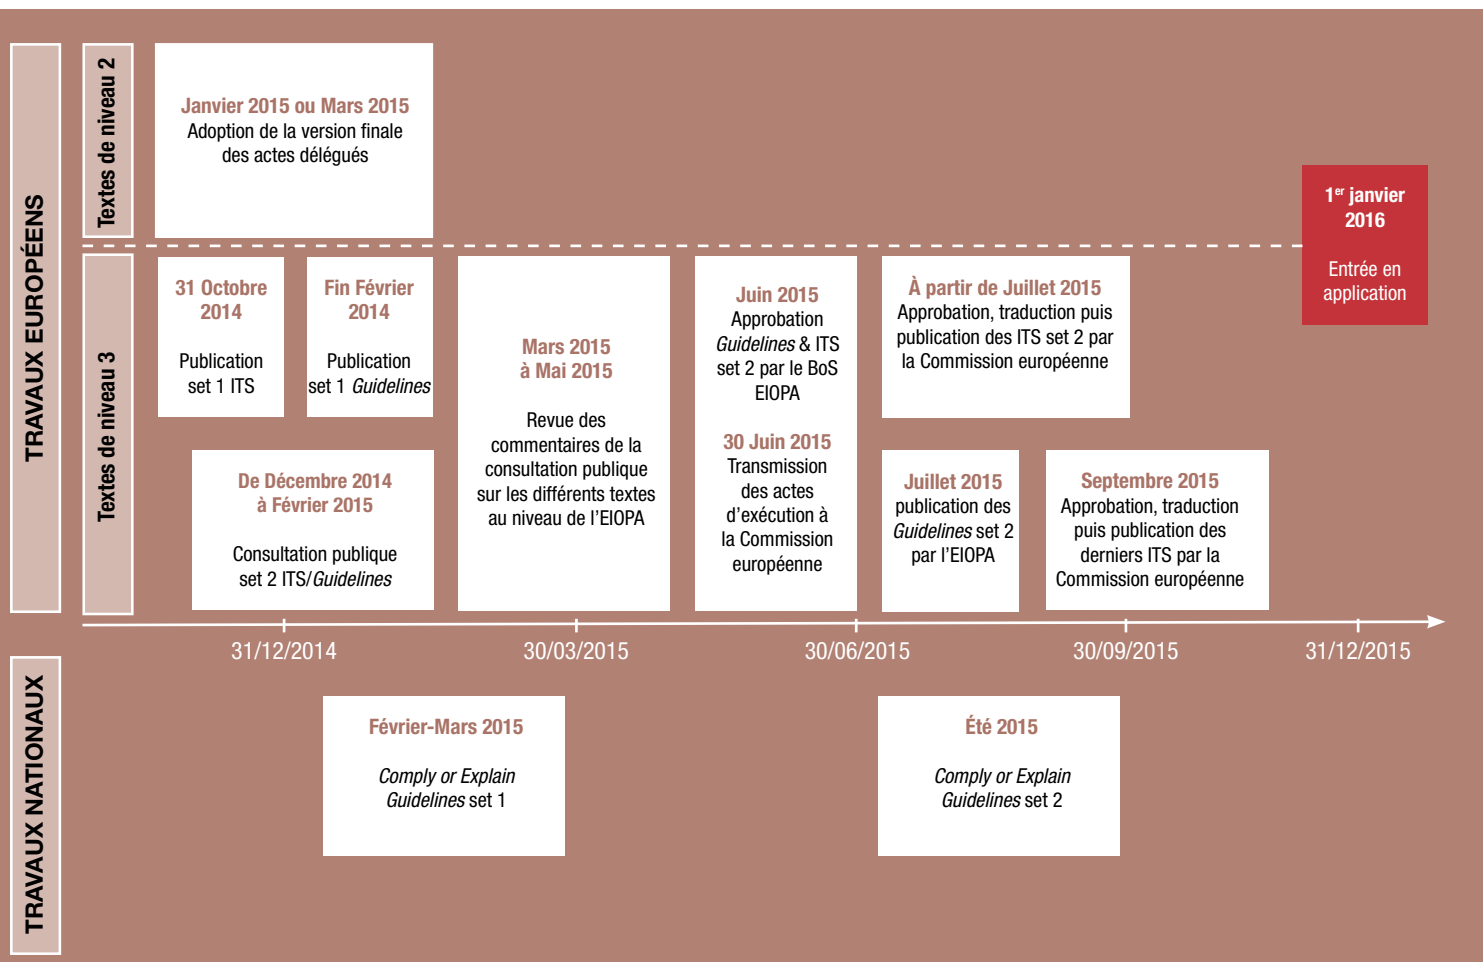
TRAVAUX EUROPÉENS

Textes de niveau 2

Janvier 2015 ou Mars 2015
Adoption de la version finale des actes délégués

1$^{er}$ janvier 2016

Entrée en application

Textes de niveau 3

31 Octobre 2014

Publication set 1 ITS

Fin Février 2014

Publication set 1 *Guidelines*

Mars 2015 à Mai 2015

Revue des commentaires de la consultation publique sur les différents textes au niveau de l'EIOPA

Juin 2015
Approbation *Guidelines* & ITS set 2 par le BoS EIOPA

30 Juin 2015
Transmission des actes d'exécution à la Commission européenne

À partir de Juillet 2015
Approbation, traduction puis publication des ITS set 2 par la Commission européenne

De Décembre 2014 à Février 2015

Consultation publique set 2 ITS/*Guidelines*

Juillet 2015
publication des *Guidelines* set 2 par l'EIOPA

Septembre 2015
Approbation, traduction puis publication des derniers ITS par la Commission européenne

31/12/2014

30/03/2015

30/06/2015

30/09/2015

31/12/2015

TRAVAUX NATIONAUX

Février-Mars 2015

*Comply or Explain*
*Guidelines* set 1

Été 2015

*Comply or Explain*
*Guidelines* set 2